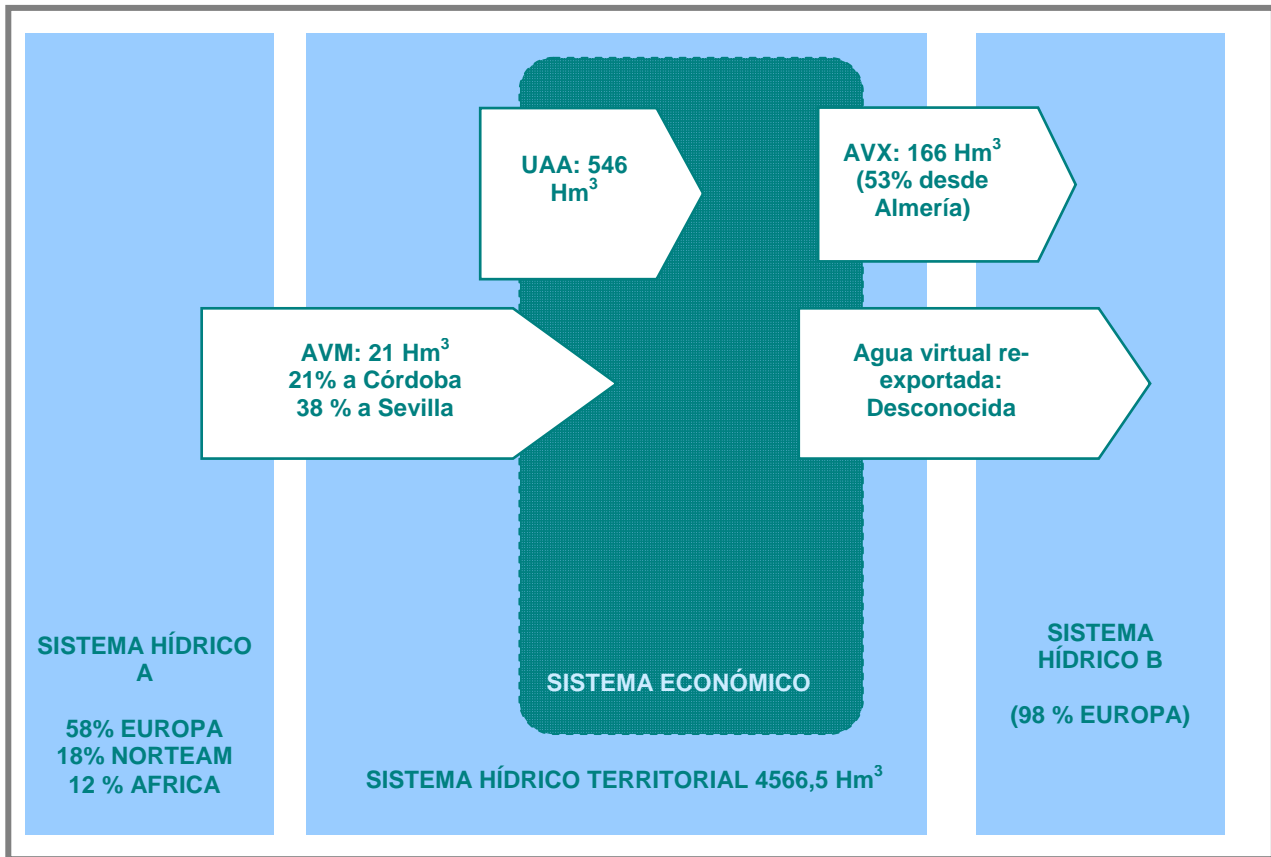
UAA: 546 Hm$^3$

AVX: 166 Hm$^3$ (53% desde Almería)

AVM: 21 Hm$^3$
21% a Córdoba
38 % a Sevilla

Agua virtual re-exportada: Desconocida

SISTEMA HÍDRICO A

58% EUROPA
18% NORTEAM
12 % AFRICA

SISTEMA ECONÓMICO

SISTEMA HÍDRICO TERRITORIAL 4566,5 Hm$^3$

SISTEMA HÍDRICO B

(98 % EUROPA)